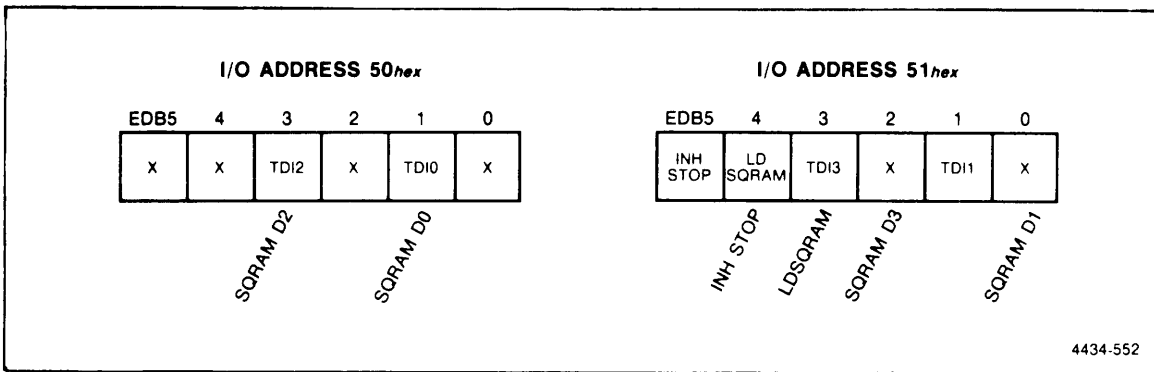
I/O ADDRESS 50*hex*

| EDB5 | 4 | 3 | 2 | 1 | 0 |
|---|---|---|---|---|---|
| X | X | TDI2 | X | TDI0 | X |

SQRAM D2
SQRAM D0

I/O ADDRESS 51*hex*

| EDB5 | 4 | 3 | 2 | 1 | 0 |
|---|---|---|---|---|---|
| INH STOP | LD SQRAM | TDI3 | X | TDI1 | X |

INH STOP
LDSQRAM
SQRAM D3
SQRAM D1

4434-552